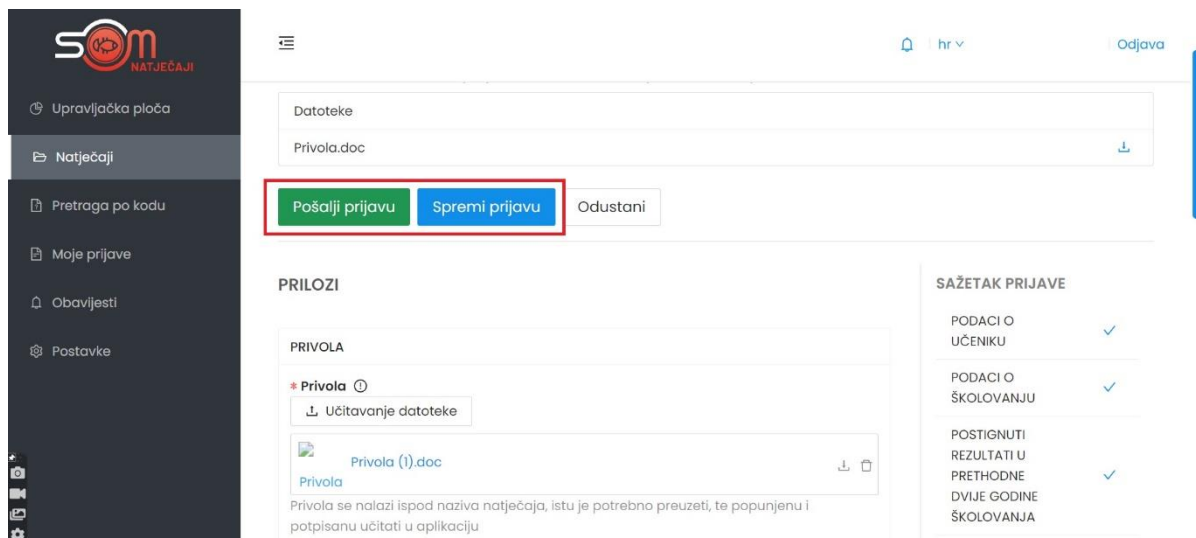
SOM NATJEČAJI

Upravljačka ploča
Natječaji
Pretraga po kodu
Moje prijave
Obavijesti
Postavke

hr
Odjava

Datoteke
Privola.doc

Pošalji prijavu
Spremi prijavu
Odustani

PRILOZI

PRIVOLA

* Privola
Učitavanje datoteke
Privola
Privola (1).doc
Privola se nalazi ispod naziva natječaja, istu je potrebno preuzeti, te popunjenu i potpisanu učitati u aplikaciju

SAŽETAK PRIJAVE
PODACI O UČENIKU
PODACI O ŠKOLOVANJU
POSTIGNUTI REZULTATI U PRETHODNE DVIJE GODINE ŠKOLOVANJA